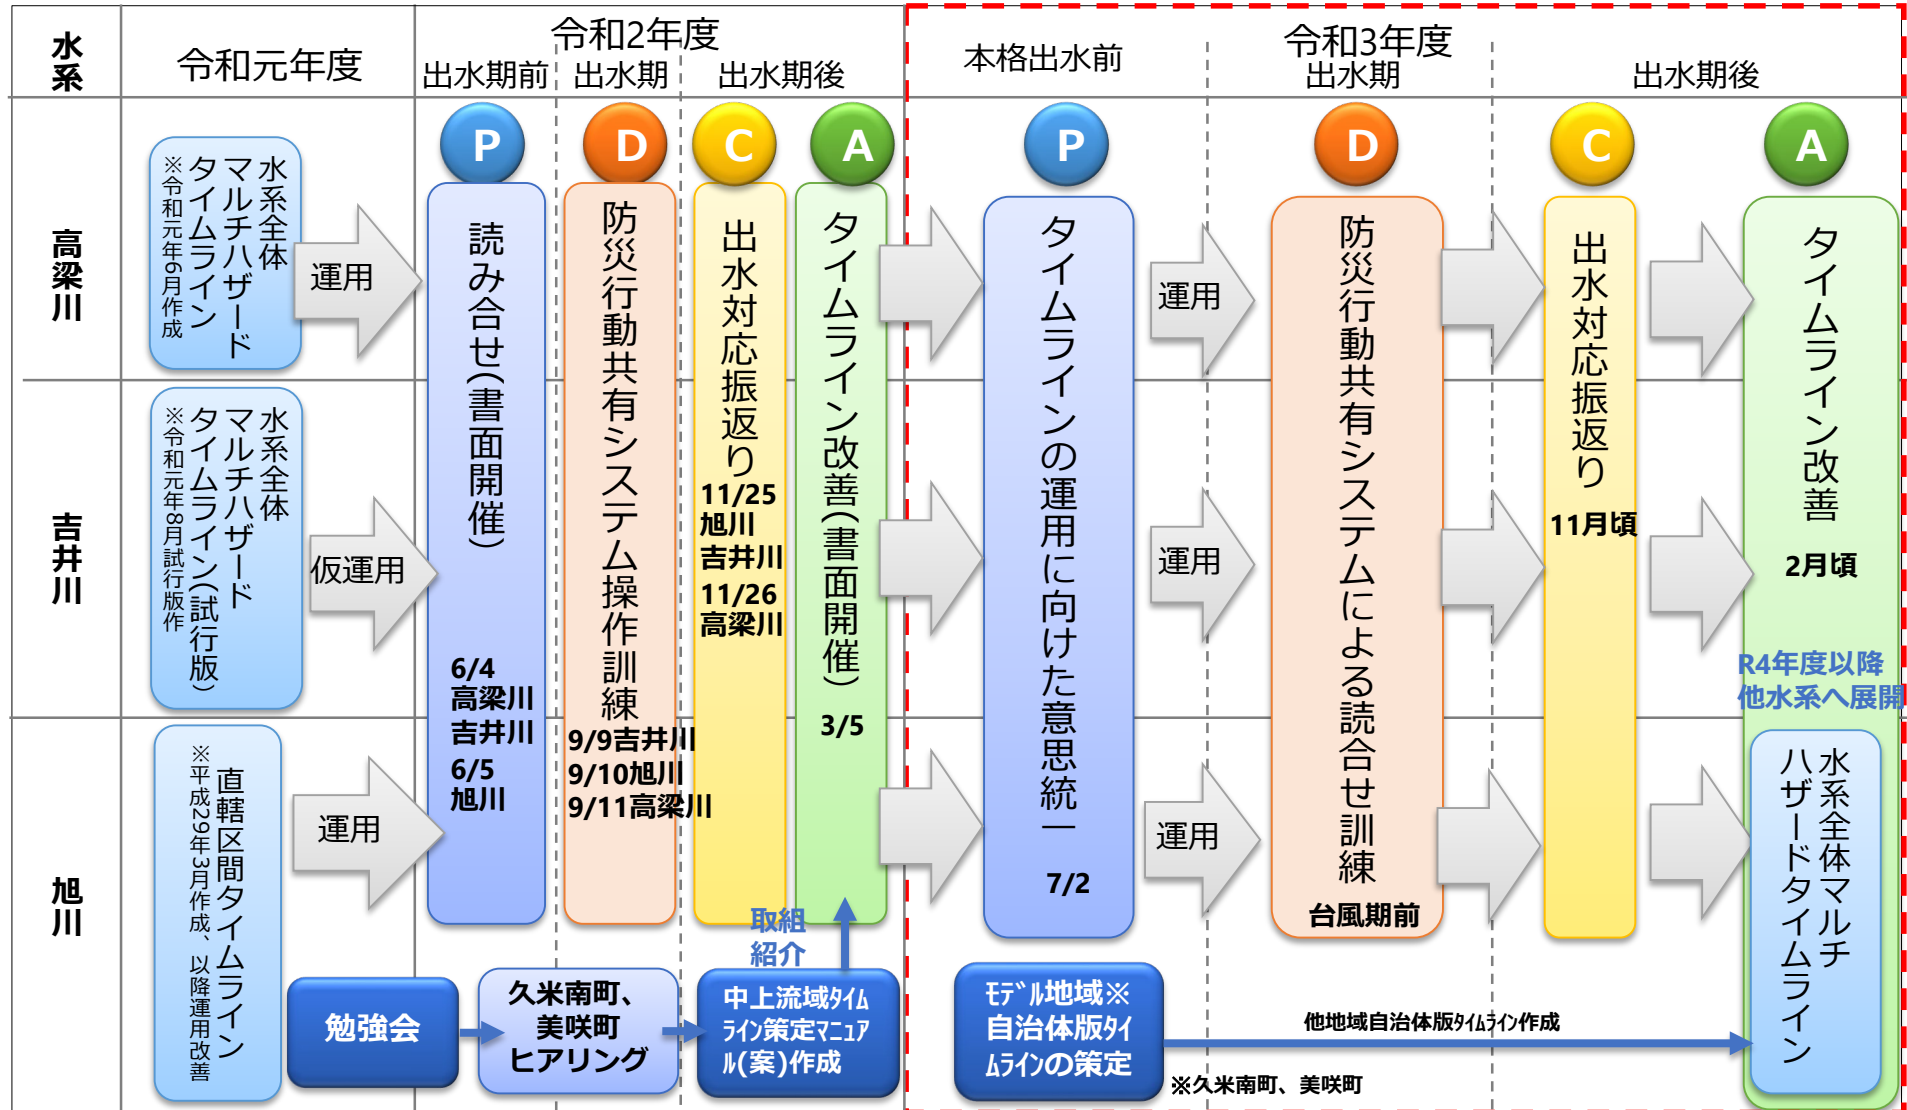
| 水系 | 令和元年度 | 令和2年度 出水期前 | 出水期 | 出水期後 | 本格出水前 | 令和3年度 出水期 | 出水期後 |
|---|---|---|---|---|---|---|---|

P D C A P D C A

高梁川

水系全体マルチハザードタイムライン
※令和元年6月作成

運用

吉井川

水系全体マルチハザードタイムライン(試行版)
※令和元年8月試行版作

仮運用

旭川

直轄区間タイムライン
※平成29年3月作成、以降運用改善

運用

読み合せ(書面開催)
6/4 高梁川 吉井川
6/5 旭川

防災行動共有システム操作訓練
9/9吉井川
9/10旭川
9/11高梁川

出水対応振返り
11/25 旭川 吉井川
11/26 高梁川

タイムライン改善(書面開催)
3/5

取組紹介

タイムラインの運用に向けた意思統一
7/2

運用
運用
運用

防災行動共有システムによる読合せ訓練
台風期前

出水対応振返り
11月頃

タイムライン改善
2月頃

R4年度以降他水系へ展開

水系全体マルチハザードタイムライン

勉強会

久米南町、美咲町ヒアリング

中上流域タイムライン策定マニュアル(案)作成

モデル地域※自治体版タイムラインの策定

他地域自治体版タイムライン作成

※久米南町、美咲町